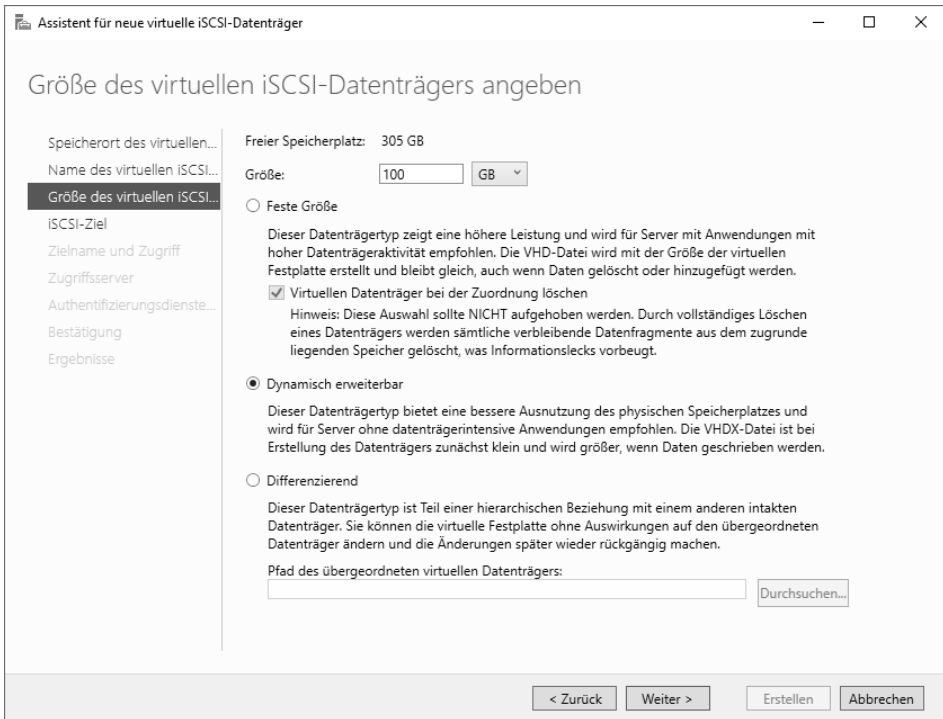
Assistent für neue virtuelle iSCSI-Datenträger

Größe des virtuellen iSCSI-Datenträgers angeben

Speicherort des virtuellen...
Name des virtuellen iSCSI...
Größe des virtuellen iSCSI...
iSCSI-Ziel
Zielname und Zugriff
Zugriffsserver
Authentifizierungsdienste...
Bestätigung
Ergebnisse

Freier Speicherplatz: 305 GB

Größe: 100 GB

Feste Größe

Dieser Datenträgertyp zeigt eine höhere Leistung und wird für Server mit Anwendungen mit hoher Datenträgeraktivität empfohlen. Die VHD-Datei wird mit der Größe der virtuellen Festplatte erstellt und bleibt gleich, auch wenn Daten gelöscht oder hinzugefügt werden.

Virtuellen Datenträger bei der Zuordnung löschen

Hinweis: Diese Auswahl sollte NICHT aufgehoben werden. Durch vollständiges Löschen eines Datenträgers werden sämtliche verbleibende Datenfragmente aus dem zugrunde liegenden Speicher gelöscht, was Informationslecks vorbeugt.

Dynamisch erweiterbar

Dieser Datenträgertyp bietet eine bessere Ausnutzung des physischen Speicherplatzes und wird für Server ohne datenträgerintensive Anwendungen empfohlen. Die VHDX-Datei ist bei Erstellung des Datenträgers zunächst klein und wird größer, wenn Daten geschrieben werden.

Differenzierend

Dieser Datenträgertyp ist Teil einer hierarchischen Beziehung mit einem anderen intakten Datenträger. Sie können die virtuelle Festplatte ohne Auswirkungen auf den übergeordneten Datenträger ändern und die Änderungen später wieder rückgängig machen.

Pfad des übergeordneten virtuellen Datenträgers:

Durchsuchen...

< Zurück Weiter > Erstellen Abbrechen